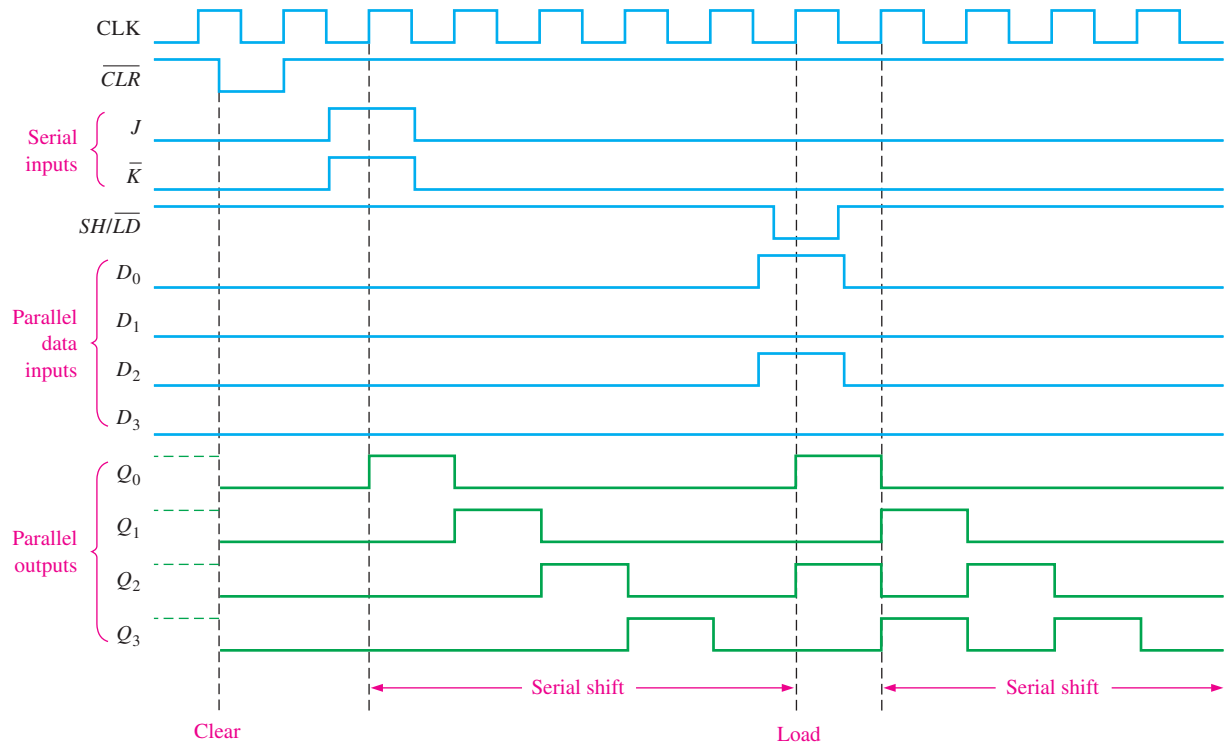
CLK

$\overline{CLR}$

Serial inputs

$J$

$\overline{K}$

$SH/\overline{LD}$

Parallel data inputs

$D_0$

$D_1$

$D_2$

$D_3$

Parallel outputs

$Q_0$

$Q_1$

$Q_2$

$Q_3$

Serial shift

Serial shift

Clear

Load